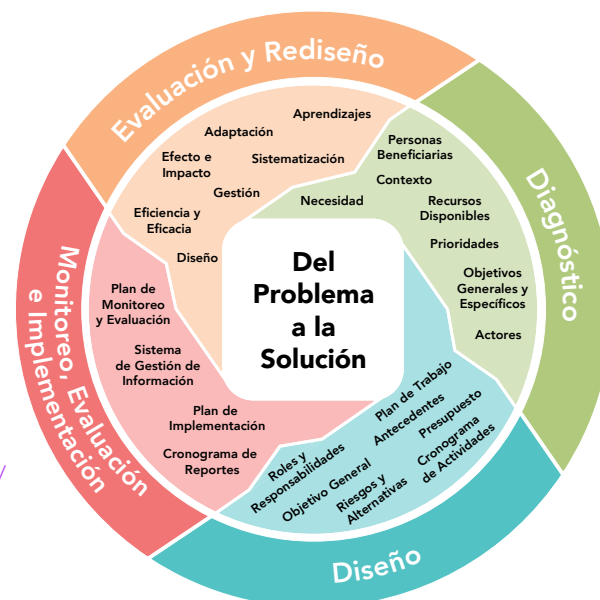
Evaluación y Rediseño

Diagnóstico

Diseño

Monitoreo, Evaluación e Implementación

Del Problema a la Solución

Aprendizajes
Adaptación
Efecto e Impacto
Sistematización
Gestión
Eficiencia y Eficacia
Diseño

Personas Beneficiarias
Contexto
Necesidad
Recursos Disponibles
Prioridades
Objetivos Generales y Específicos
Actores

Plan de Trabajo
Antecedentes
Presupuesto
Roles y Responsabilidades
Objetivo General
Riesgos y Alternativas
Cronograma de Actividades

Plan de Monitoreo y Evaluación
Sistema de Gestión de Información
Plan de Implementación
Cronograma de Reportes